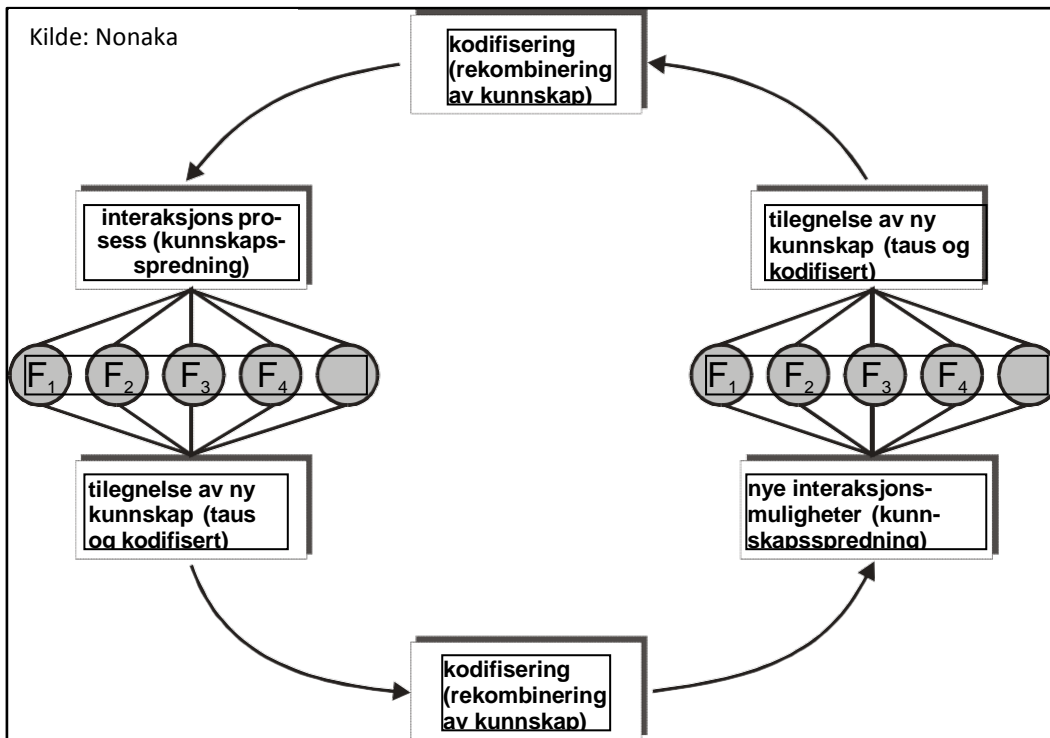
Kilde: Nonaka

kodifisering (rekombinering av kunnskap)

interaksjons prosess (kunnskapsspredning)

tilegnelse av ny kunnskap (taus og kodifisert)

$F_1$ $F_2$ $F_3$ $F_4$

$F_1$ $F_2$ $F_3$ $F_4$

tilegnelse av ny kunnskap (taus og kodifisert)

nye interaksjonsmuligheter (kunnskapsspredning)

kodifisering (rekombinering av kunnskap)